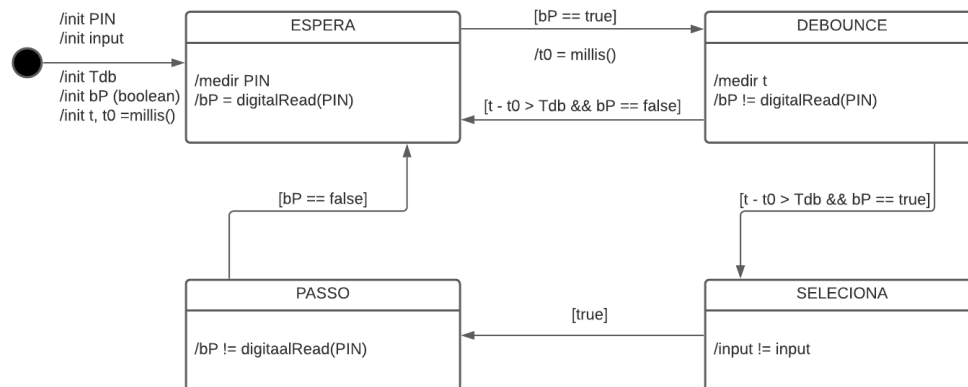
/init PIN
/init input

/init Tdb
/init bP (boolean)
/init t, t0 =millis()

ESPERA

/medir PIN
/bP = digitalRead(PIN)

[bP == true]

/t0 = millis()

DEBOUNCE

/medir t
/bP != digitalRead(PIN)

[t - t0 > Tdb && bP == false]

[bP == false]

[t - t0 > Tdb && bP == true]

PASSO

/bP != digitaalRead(PIN)

[true]

SELECIONA

/input != input